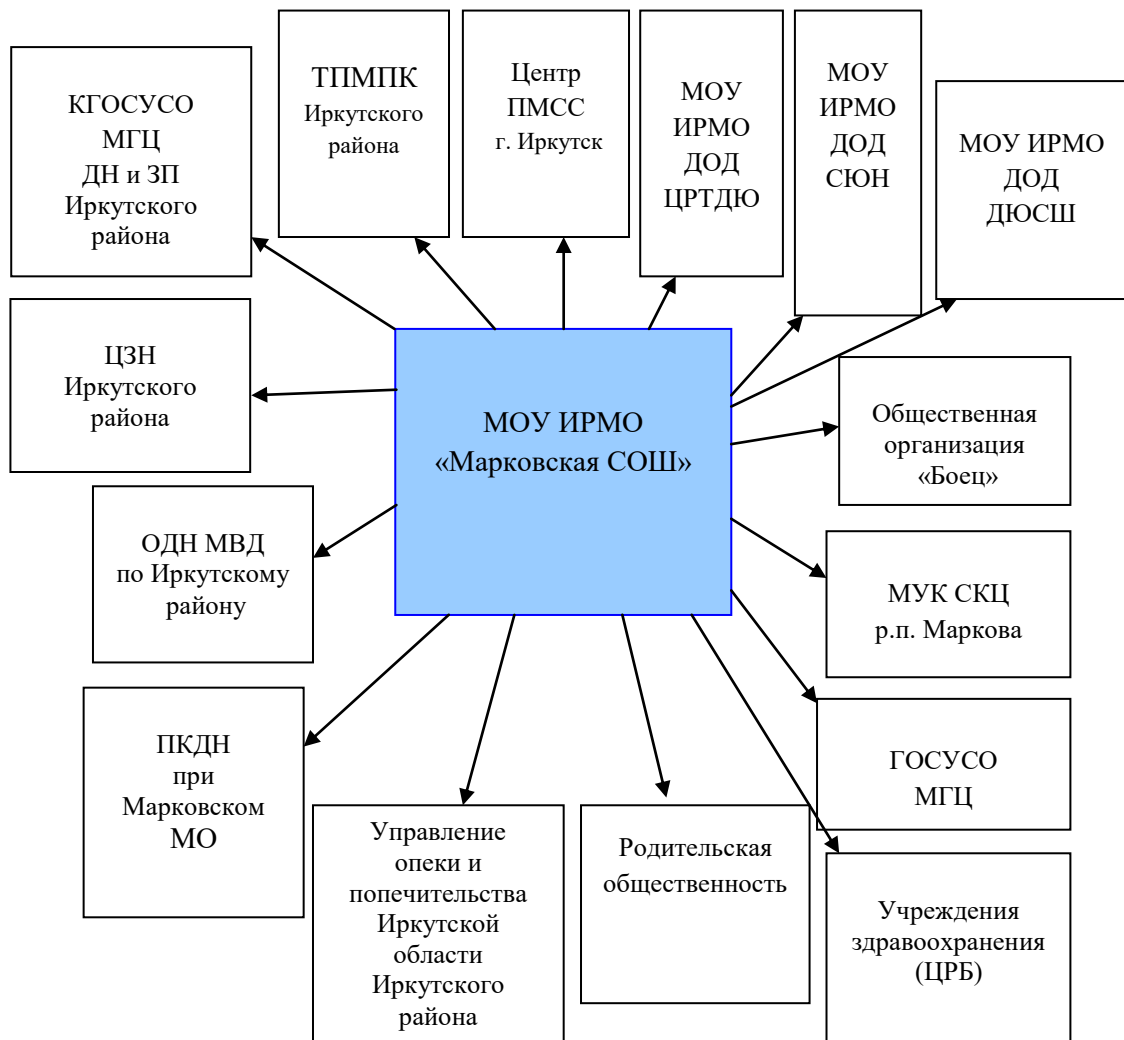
КГОСУСО МГЦ ДН и ЗП Иркутского района

ТПМПК Иркутского района

Центр ПМСС г. Иркутск

МОУ ИРМО ДОД ЦРТДЮ

МОУ ИРМО ДОД СЮН

МОУ ИРМО ДОД ДЮСШ

ЦЗН Иркутского района

МОУ ИРМО «Марковская СОШ»

Общественная организация «Боец»

ОДН МВД по Иркутскому району

МУК СКЦ р.п. Маркова

ПКДН при Марковском МО

ГОСУСО МГЦ

Управление опеки и попечительства Иркутской области Иркутского района

Родительская общественность

Учреждения здравоохранения (ЦРБ)